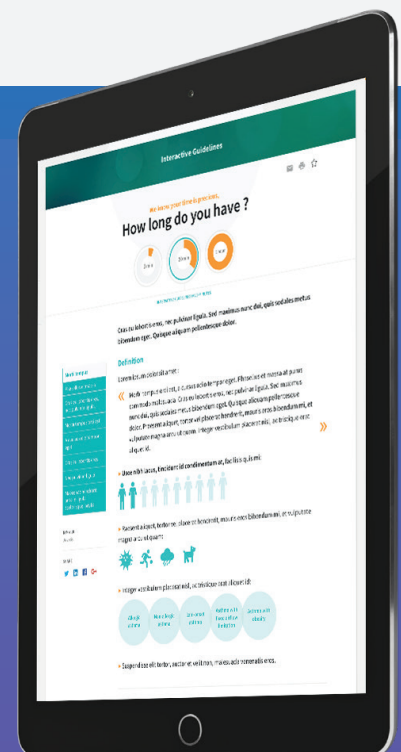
Interactive Guidelines

We know your time is precious.

How long do you have ?

Cras ut lobortis eros, nec pulvinar ligula. Sed maximus nunc dui, quis sodales metus bibendum eget. Quisque aliquam pellentesque dolor.

Definition

Lorem ipsum dolor sit amet :

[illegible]

»

• Duis nibh lacus, tincidunt id condimentum at, facilisis quis nisl.

• Praesent aliquet, tortor nec, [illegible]

• Integer vestibulum placerat nisl, ut tristique erat aliquet id:

• Suspendisse elit tortor, auctor et velit non, malesuada venenatis eros.

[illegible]